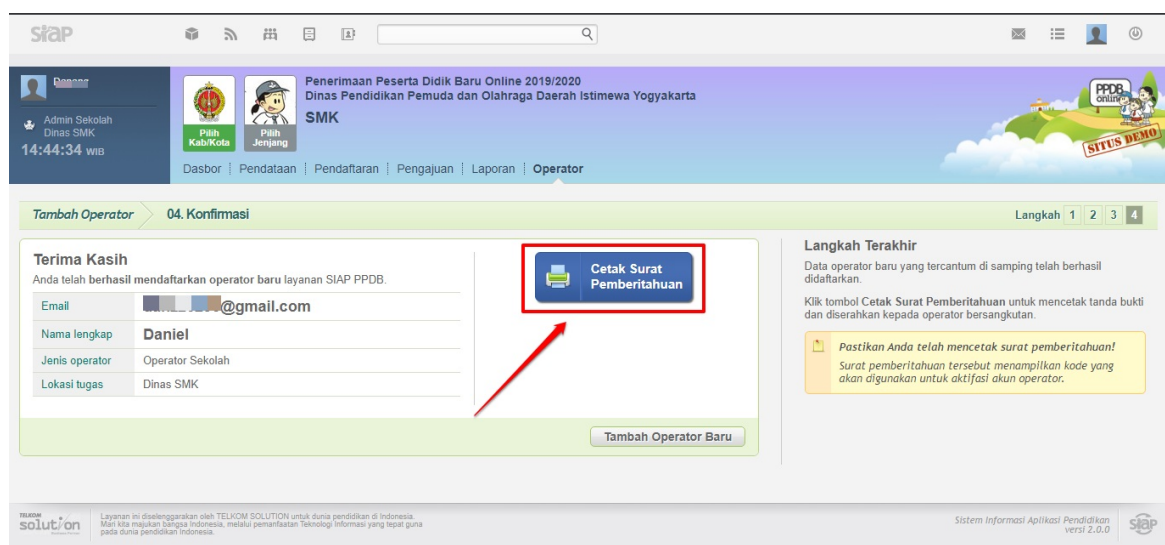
siap

Danang
Admin Sekolah
Dinas SMK
14:44:34 WIB

Pilih Kab/Kota
Pilih Jenjang

Penerimaan Peserta Didik Baru Online 2019/2020
Dinas Pendidikan Pemuda dan Olahraga Daerah Istimewa Yogyakarta
SMK

PPDB online
SITUS DEMO

Dasbor | Pendataan | Pendaftaran | Pengajuan | Laporan | Operator

Tambah Operator
04. Konfirmasi
Langkah 1 2 3 4

Terima Kasih
Anda telah berhasil mendaftarkan operator baru layanan SIAP PPDB.

| Email | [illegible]@gmail.com |
|---|---|
| Nama lengkap | Daniel |
| Jenis operator | Operator Sekolah |
| Lokasi tugas | Dinas SMK |

Cetak Surat Pemberitahuan

Tambah Operator Baru

Langkah Terakhir
Data operator baru yang tercantum di samping telah berhasil didaftarkan.

Klik tombol Cetak Surat Pemberitahuan untuk mencetak tanda bukti dan diserahkan kepada operator bersangkutan.

Pastikan Anda telah mencetak surat pemberitahuan!
Surat pemberitahuan tersebut menampilkan kode yang akan digunakan untuk aktifasi akun operator.

TELKOM solution
Layanan ini diselenggarakan oleh TELKOM SOLUTION untuk dunia pendidikan di Indonesia.
Mari kita majukan bangsa Indonesia, melalui pemanfaatan Teknologi Informasi yang tepat guna pada dunia pendidikan Indonesia.

Sistem Informasi Aplikasi Pendidikan
versi 2.0.0
siap